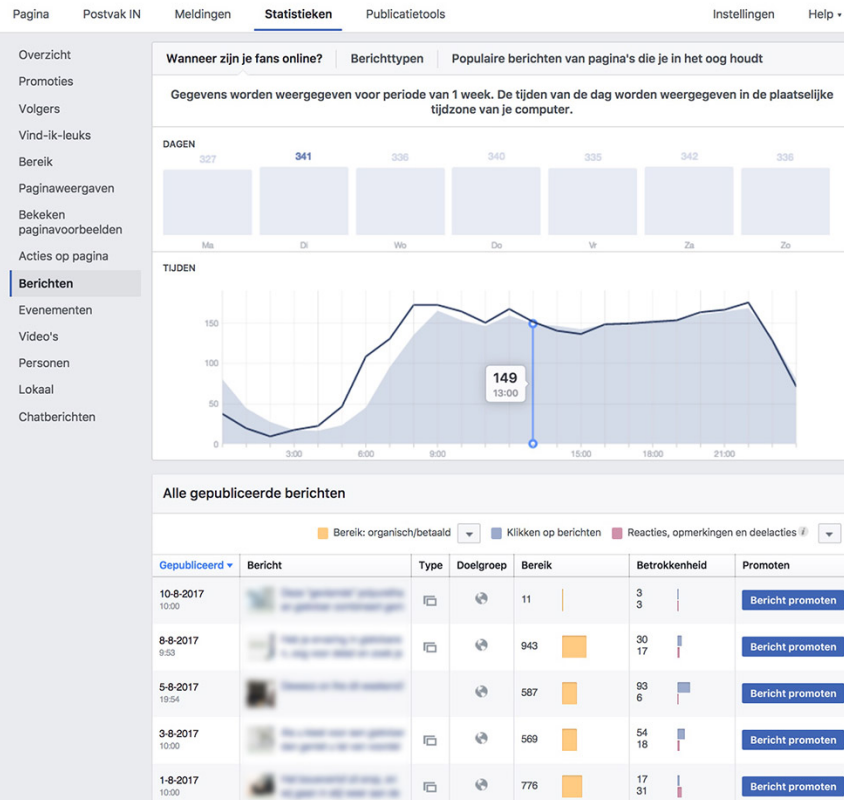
Pagina Postvak IN Meldingen Statistieken Publicatietools Instellingen Help

Overzicht
Promoties
Volgers
Vind-ik-leuks
Bereik
Paginaweergaven
Bekeken paginavoorbeelden
Acties op pagina
Berichten
Evenementen
Video's
Personen
Lokaal
Chatberichten

Wanneer zijn je fans online? Berichttypen Populaire berichten van pagina's die je in het oog houdt

Gegevens worden weergegeven voor periode van 1 week. De tijden van de dag worden weergegeven in de plaatselijke tijdzone van je computer.

DAGEN

327 Ma
341 Di
336 Wo
340 Do
335 Vr
342 Za
336 Zo

TIJDEN

150
100
50
0

149
13:00

3:00 6:00 9:00 15:00 18:00 21:00

Alle gepubliceerde berichten

Bereik: organisch/betaald Klikken op berichten Reacties, opmerkingen en deelacties

| Gepubliceerd | Bericht | Type | Doelgroep | Bereik | Betrokkenheid | Promoten |
|---|---|---|---|---|---|---|
| 10-8-2017 10:00 | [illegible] | | | 11 | 3 3 | Bericht promoten |
| 8-8-2017 9:53 | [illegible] | | | 943 | 30 17 | Bericht promoten |
| 5-8-2017 10:00 | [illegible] | | | 587 | 93 6 | Bericht promoten |
| 3-8-2017 10:00 | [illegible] | | | 569 | 54 18 | Bericht promoten |
| 1-8-2017 10:00 | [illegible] | | | 776 | 17 31 | Bericht promoten |